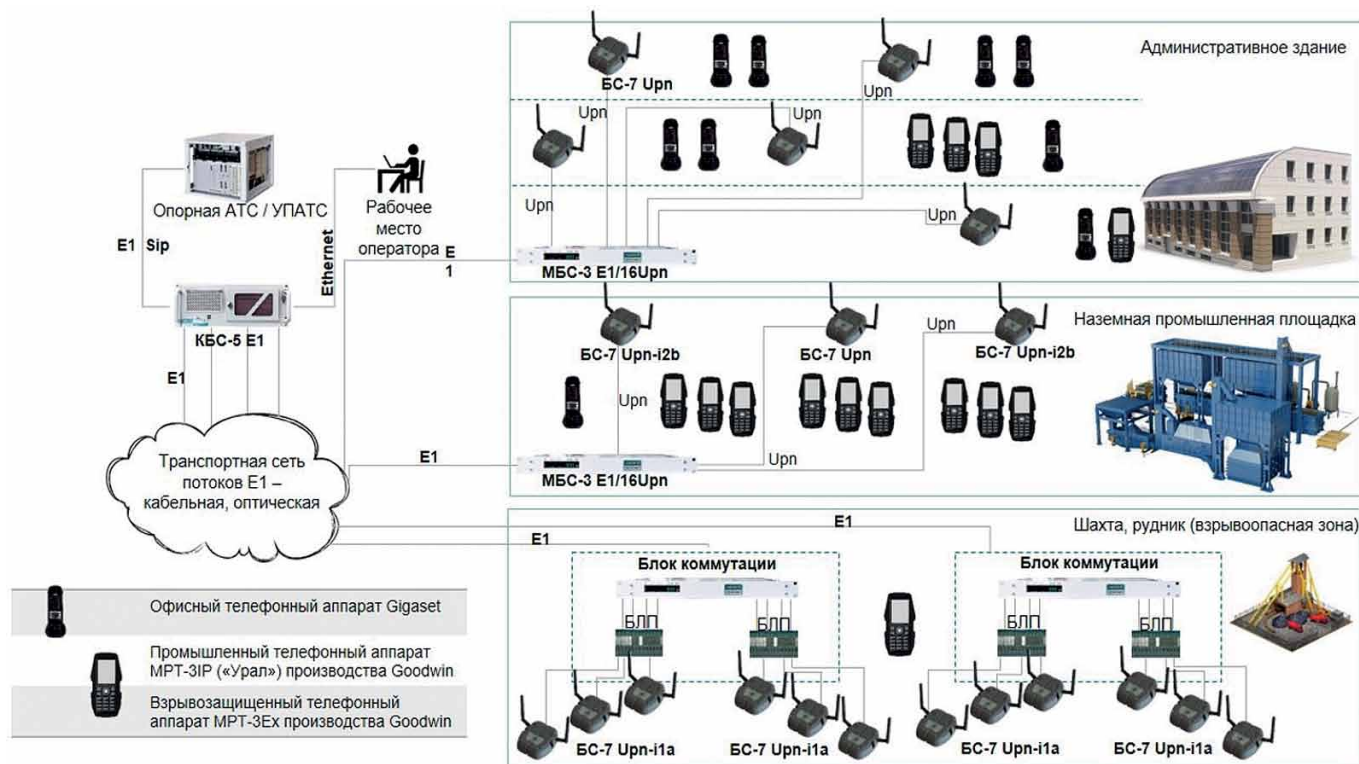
Административное здание

БС-7 Upn

Upn

Upn

Upn

Upn

Upn

Опорная АТС / УПАТС

Рабочее место оператора

E1 Sip

Ethernet

E 1

МБС-3 E1/16Upn

КБС-5 E1

E1

Наземная промышленная площадка

БС-7 Upn-i2b

БС-7 Upn

БС-7 Upn-i2b

Upn

Upn

Upn

Транспортная сеть потоков E1 – кабельная, оптическая

E1

МБС-3 E1/16Upn

Шахта, рудник (взрывоопасная зона)

E1

E1

Блок коммутации

Блок коммутации

БЛП

БЛП

БЛП

БЛП

Офисный телефонный аппарат Gigaset

Промышленный телефонный аппарат МРТ-3IP («Урал») производства Goodwin

Взрывозащищенный телефонный аппарат МРТ-3Ex производства Goodwin

БС-7 Upn-i1a

БС-7 Upn-i1a

БС-7 Upn-i1a

БС-7 Upn-i1a